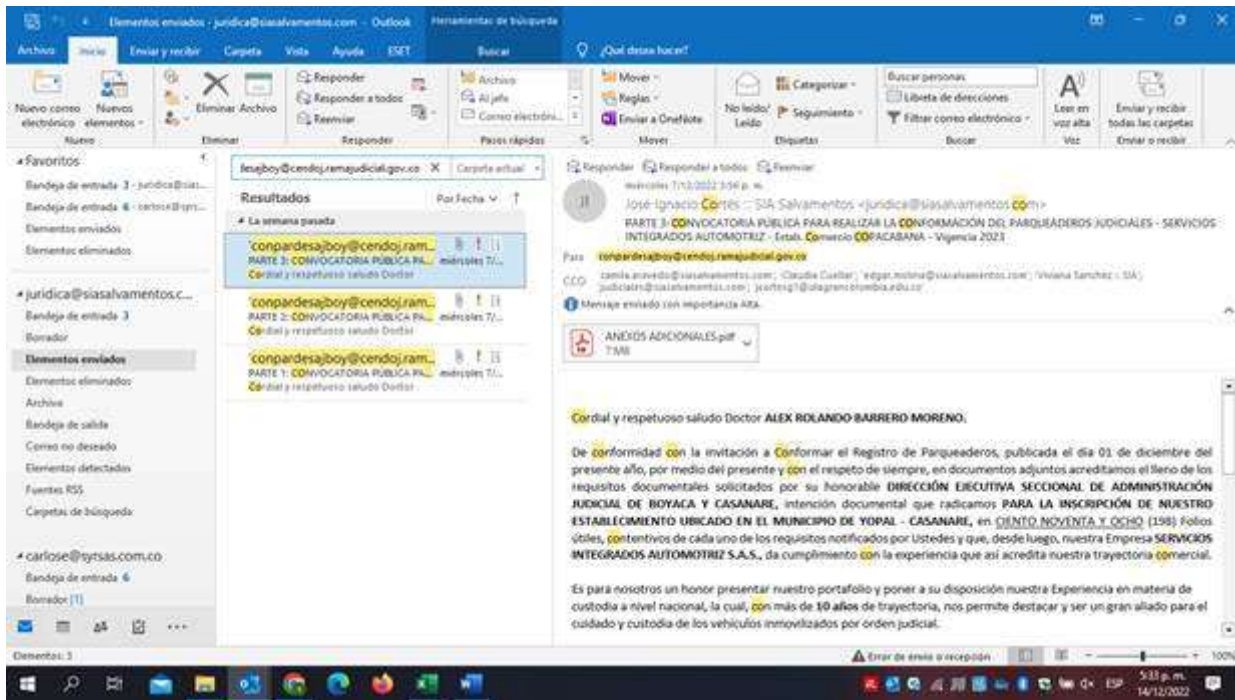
Elementos enviados - juridica@siasalvamentos.com - Outlook | Herramientas de búsqueda

Archivo | Inicio | Enviar y recibir | Carpeta | Vista | Ayuda | ESET | Buscar | ¿Qué desea hacer?

Nuevo correo electrónico | Nuevos elementos | Nuevo | Eliminar | Archivo | Eliminar | Responder | Responder a todos | Reenviar | Responder | Archivo | Al jefe | Correo electróni... | Pasos rápidos | Mover | Reglas | Enviar a OneNote | Mover | No leído/Leído | Categorizar | Seguimiento | Etiquetas | Buscar personas | Libreta de direcciones | Filtrar correo electrónico | Buscar | Leer en voz alta | Voz | Enviar y recibir todas las carpetas | Enviar o recibir

Favoritos
Bandeja de entrada 3 - juridica@sias...
Bandeja de entrada 6 - carlose@sys...
Elementos enviados
Elementos eliminados

juridica@siasalvamentos.c...
Bandeja de entrada 3
Borrador
Elementos enviados
Elementos eliminados
Archivo
Bandeja de salida
Correo no deseado
Elementos detectados
Fuentes RSS
Carpetas de búsqueda

carlose@syrsas.com.co
Bandeja de entrada 6
Borrador [1]

lesajboy@cendoj.ramajudicial.gov.co X | Carpeta actual

Resultados | Por Fecha
La semana pasada

conpardesajboy@cendoj.ram...
PARTE 3: CONVOCATORIA PÚBLICA PA... miércoles 7/...
Cordial y respetuoso saludo Doctor

conpardesajboy@cendoj.ram...
PARTE 2: CONVOCATORIA PÚBLICA PA... miércoles 7/...
Cordial y respetuoso saludo Doctor

conpardesajboy@cendoj.ram...
PARTE 1: CONVOCATORIA PÚBLICA PA... miércoles 7/...
Cordial y respetuoso saludo Doctor

Responder | Responder a todos | Reenviar
miércoles 7/12/2022 3:56 p. m.
José Ignacio Cortés :: SIA Salvamentos <juridica@siasalvamentos.com>
PARTE 3: CONVOCATORIA PÚBLICA PARA REALIZAR LA CONFORMACIÓN DEL PARQUEADEROS JUDICIALES - SERVICIOS INTEGRADOS AUTOMOTRIZ - Estab. Comercio COPACABANA - Vigencia 2023
Para conpardesajboy@cendoj.ramajudicial.gov.co
CCO camila.acevedo@siasalvamentos.com; 'Claudia Cuellar'; 'edgar.molina@siasalvamentos.com'; 'Viviana Sanchez :: SIA'; judiciales@siasalvamentos.com; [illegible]
Mensaje enviado con importancia Alta.

ANEXOS ADICIONALES.pdf
7 MB

Cordial y respetuoso saludo Doctor ALEX ROLANDO BARRERO MORENO.

De conformidad con la invitación a Conformar el Registro de Parqueaderos, publicada el día 01 de diciembre del presente año, por medio del presente y con el respeto de siempre, en documentos adjuntos acreditamos el lleno de los requisitos documentales solicitados por su honorable DIRECCIÓN EJECUTIVA SECCIONAL DE ADMINISTRACIÓN JUDICIAL DE BOYACA Y CASANARE, intención documental que radicamos PARA LA INSCRIPCIÓN DE NUESTRO ESTABLECIMIENTO UBICADO EN EL MUNICIPIO DE YOPAL - CASANARE, en CIENTO NOVENTA Y OCHO (198) Folios útiles, contentivos de cada uno de los requisitos notificados por Ustedes y que, desde luego, nuestra Empresa SERVICIOS INTEGRADOS AUTOMOTRIZ S.A.S., da cumplimiento con la experiencia que así acredita nuestra trayectoria comercial.

Es para nosotros un honor presentar nuestro portafolio y poner a su disposición nuestra Experiencia en materia de custodia a nivel nacional, la cual, con más de 10 años de trayectoria, nos permite destacar y ser un gran aliado para el cuidado y custodia de los vehículos inmovilizados por orden judicial.

Elementos: 3 | Error de envío o recepción | 100%

ESP | 5:33 p. m. | 14/12/2022